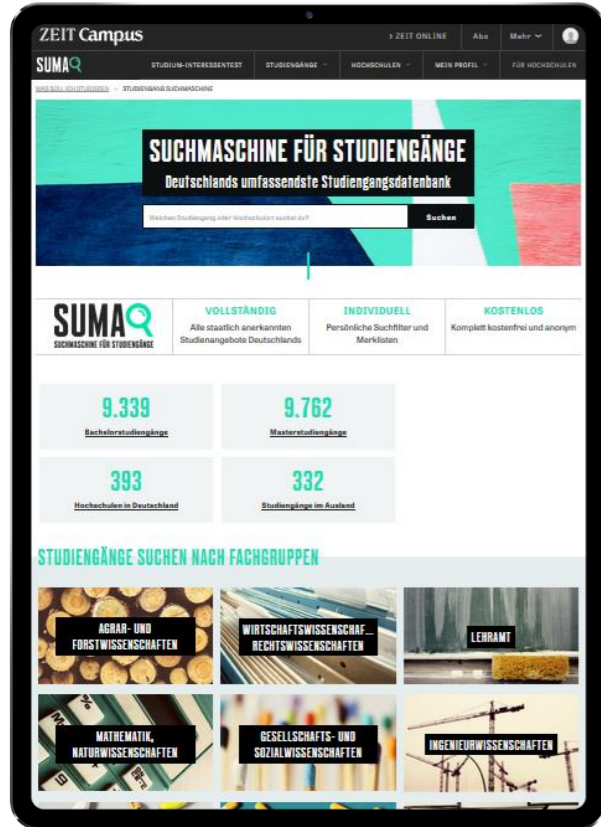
ZEIT Campus

> ZEIT ONLINE Abo Mehr

SUMAQ

STUDIUM-INTERESSENTEST STUDIENGÄNGE HOCHSCHULEN MEIN PROFIL FÜR HOCHSCHULEN

WAS SOLL ICH STUDIEREN > STUDIENGANG SUCHMASCHINE

SUCHMASCHINE FÜR STUDIENGÄNGE

Deutschlands umfassendste Studiengangsdatenbank

Welchen Studiengang oder Hochschulort suchst du?

Suchen

SUMAQ
SUCHMASCHINE FÜR STUDIENGÄNGE

VOLLSTÄNDIG
Alle staatlich anerkannten Studienangebote Deutschlands

INDIVIDUELL
Persönliche Suchfilter und Merklisten

KOSTENLOS
Komplett kostenfrei und anonym

9.339
Bachelorstudiengänge

9.762
Masterstudiengänge

393
Hochschulen in Deutschland

332
Studiengänge im Ausland

STUDIENGÄNGE SUCHEN NACH FACHGRUPPEN

AGRAR- UND FORSTWISSENSCHAFTEN

WIRTSCHAFTSWISSENSCHAF... RECHTSWISSENSCHAFTEN

LEHRAMT

MATHEMATIK, NATURWISSENSCHAFTEN

GESELLSCHAFTS- UND SOZIALWISSENSCHAFTEN

INGENIEURWISSENSCHAFTEN